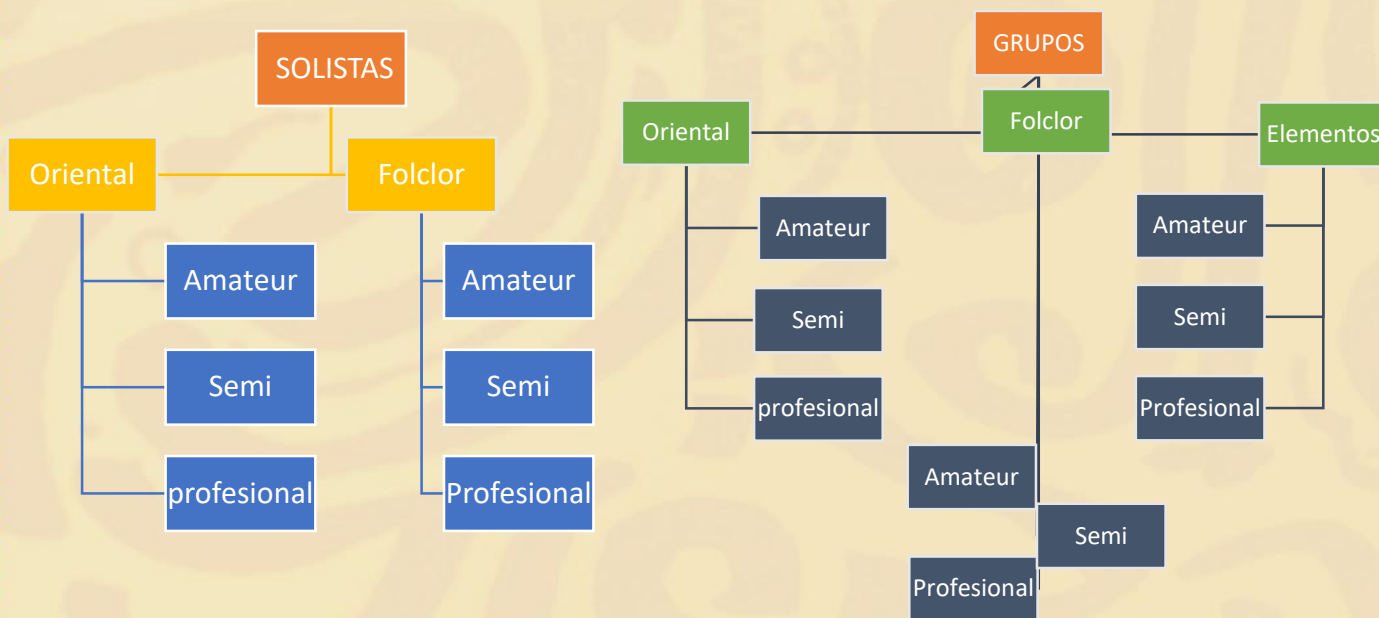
SOLISTAS

Oriental

Amateur

Semi

profesional

Folclor

Amateur

Semi

Profesional

GRUPOS

Oriental

Amateur

Semi

profesional

Folclor

Amateur

Semi

Profesional

Elementos

Amateur

Semi

Profesional